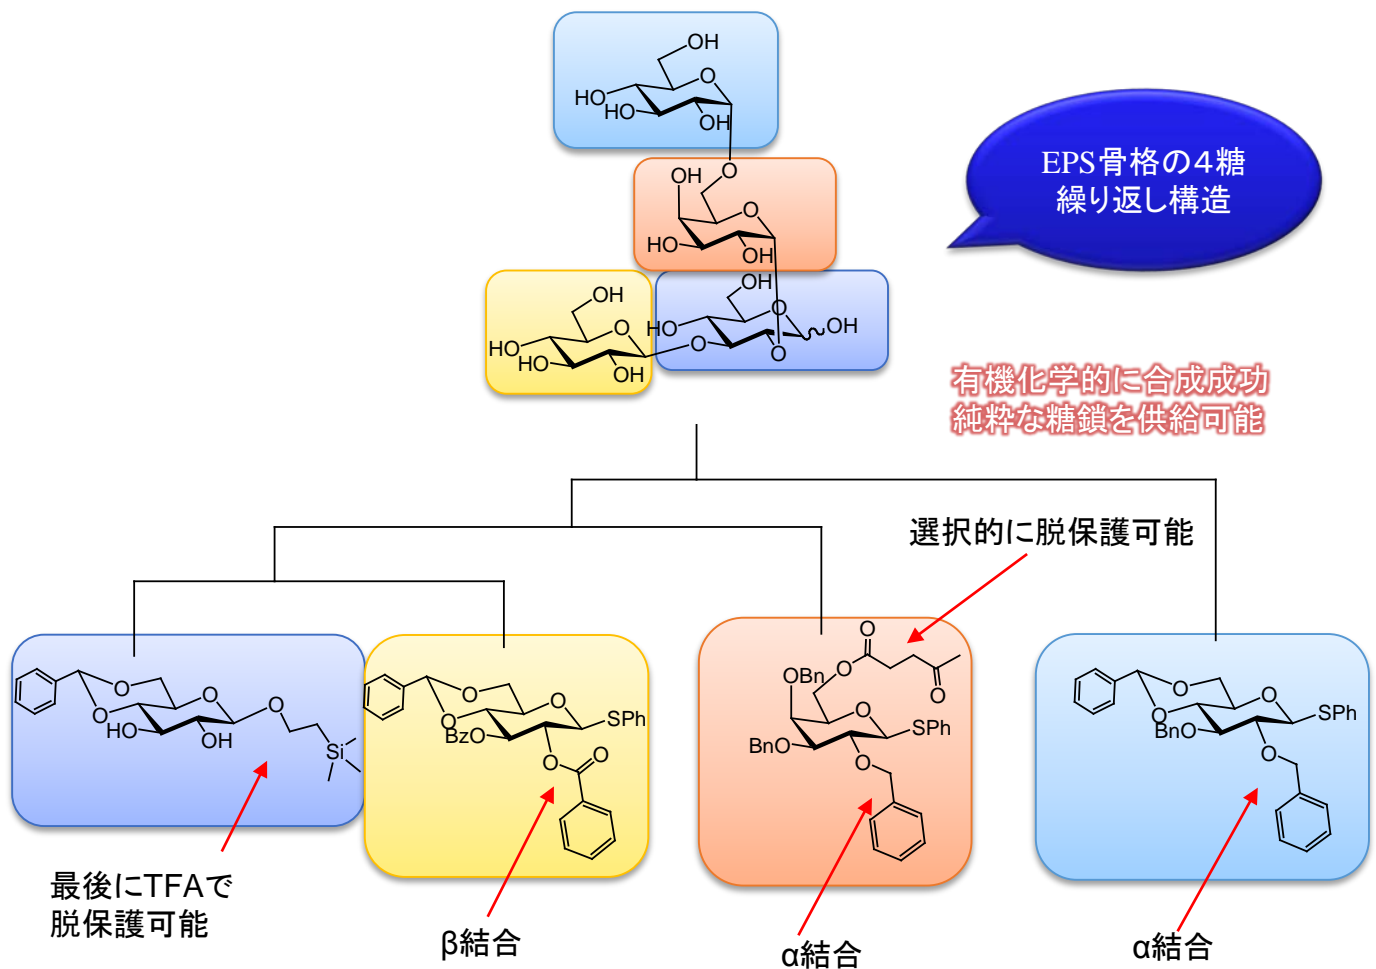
OH
O
HO
HO
OH
O
OH
O
HO
OH
OH
OH
O
HO
HO
OH
OH
O
HO
O
O
OH
O

EPS骨格の4糖
繰り返し構造

有機化学的に合成成功
純粋な糖鎖を供給可能

選択的に脱保護可能

O
O
HO
OH
O
Si

O
O
BzO
O
SPh
O
O

OBn
O
O
O
BnO
O
SPh
O

O
O
BnO
O
SPh
O

最後にTFAで
脱保護可能

β結合

α結合

α結合